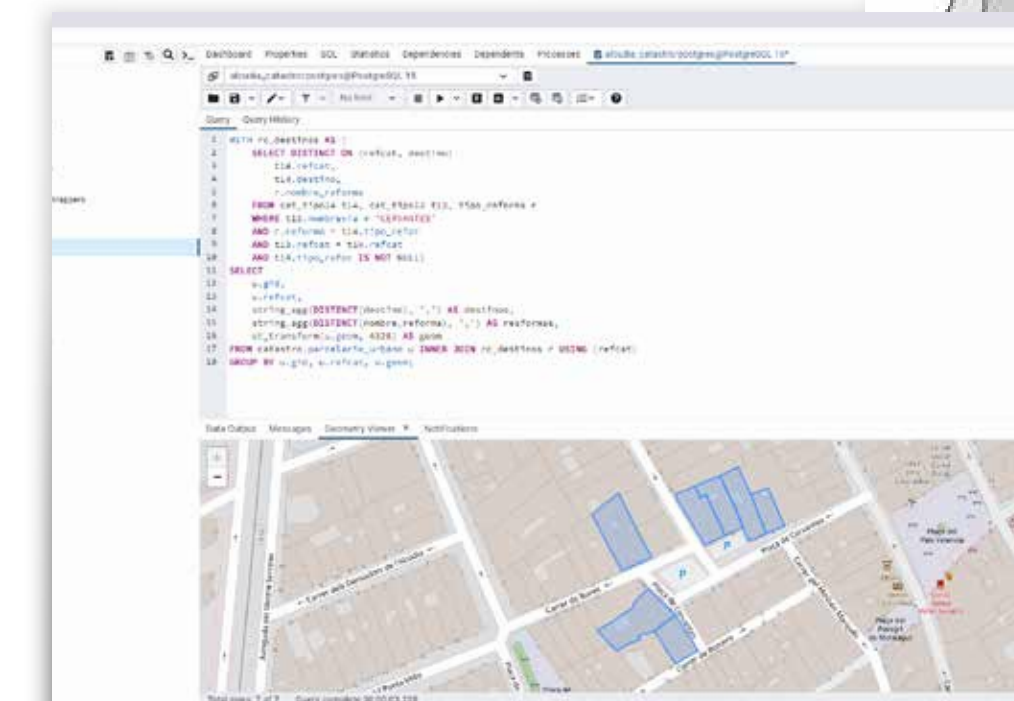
Dashboard Properties SQL Statistics Dependencies Dependents Processes alcudia_catastro/postgres@PostgreSQL 15*

alcudia_catastro/postgres@PostgreSQL 15

No limit

Query Query History

1 WITH rc_destinos AS (
2 SELECT DISTINCT ON (refcat, destino)
3 t14.refcat,
4 t14.destino,
5 r.nombre_reforma
6 FROM cat_tipo14 t14, cat_tipo11 t11, tipo_reforma r
7 WHERE t11.nombrevia = 'CERVANTES'
8 AND r.reforma = t14.tipo_refor
9 AND t11.refcat = t14.refcat
10 AND t14.tipo_refor IS NOT NULL)
11 SELECT
12 u.gid,
13 u.refcat,
14 string_agg(DISTINCT(destino), ',') AS destinos,
15 string_agg(DISTINCT(nombre_reforma), ',') AS reformas,
16 st_transform(u.geom, 4326) AS geom
17 FROM catastro.parcelario_urbano u INNER JOIN rc_destinos r USING (refcat)
18 GROUP BY u.gid, u.refcat, u.geom;

rappers

Data Output Messages Geometry Viewer Notifications

+
-

Carrer dels Gensolers de l'Alcudia
Carrer de Bonet
Plaça de Cervantes
Carrer de Bonet
Carrer del Metge Marquès
Plaça del Pais Valencià
Plaça del Parrell de Monaguer
Avinguda del Músic Serrano

Total rows: 7 of 7 Query complete 00:00:03.158